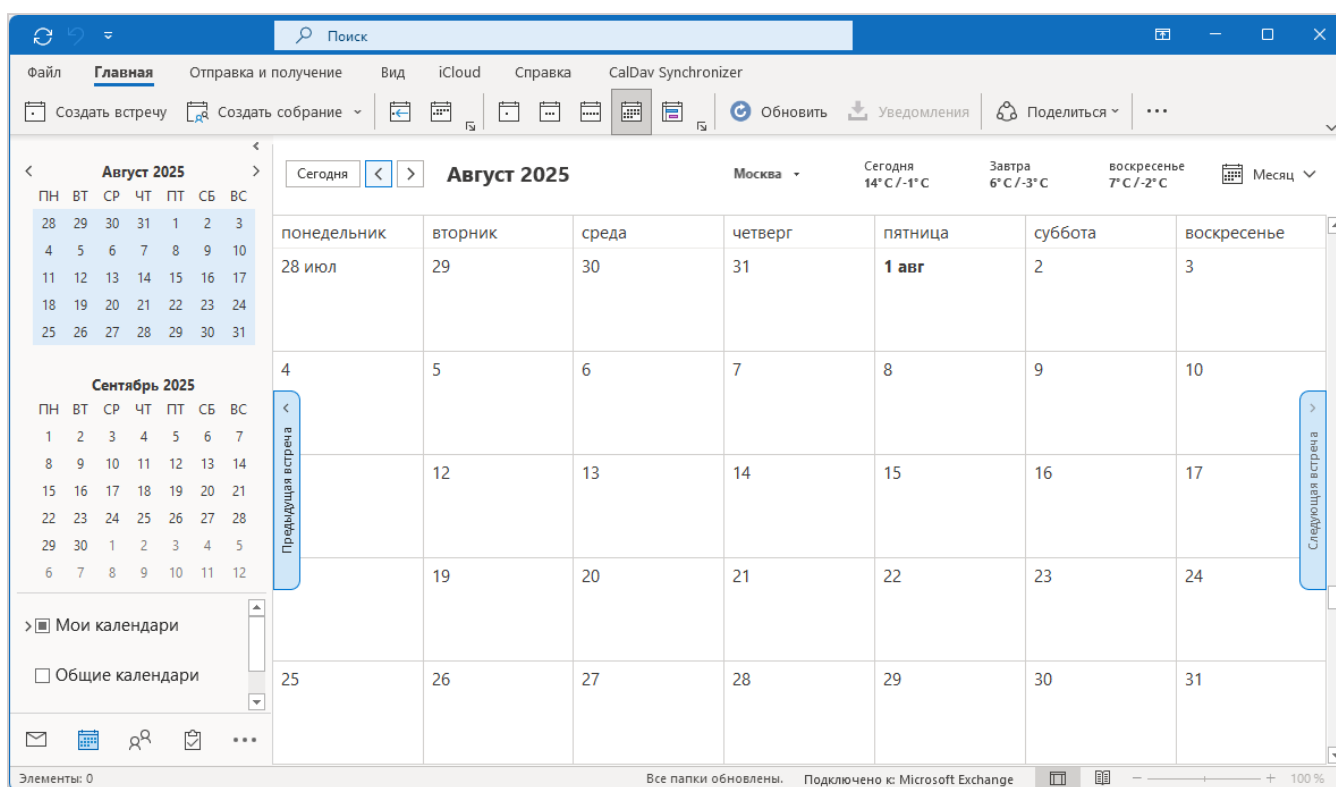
Поиск

Файл Главная Отправка и получение Вид iCloud Справка CalDav Synchronizer

Создать встречу Создать собрание Обновить Уведомления Поделиться ...

Август 2025

| ПН | ВТ | СР | ЧТ | ПТ | СБ | ВС |
|---|---|---|---|---|---|---|
| 28 | 29 | 30 | 31 | 1 | 2 | 3 |
| 4 | 5 | 6 | 7 | 8 | 9 | 10 |
| 11 | 12 | 13 | 14 | 15 | 16 | 17 |
| 18 | 19 | 20 | 21 | 22 | 23 | 24 |
| 25 | 26 | 27 | 28 | 29 | 30 | 31 |

Сентябрь 2025

| ПН | ВТ | СР | ЧТ | ПТ | СБ | ВС |
|---|---|---|---|---|---|---|
| 1 | 2 | 3 | 4 | 5 | 6 | 7 |
| 8 | 9 | 10 | 11 | 12 | 13 | 14 |
| 15 | 16 | 17 | 18 | 19 | 20 | 21 |
| 22 | 23 | 24 | 25 | 26 | 27 | 28 |
| 29 | 30 | 1 | 2 | 3 | 4 | 5 |
| 6 | 7 | 8 | 9 | 10 | 11 | 12 |

Мои календари
Общие календари

Сегодня Август 2025 Москва Сегодня 14° C / -1° C Завтра 6° C / -3° C воскресенье 7° C / -2° C Месяц

Предыдущая встреча
Следующая встреча

| понедельник | вторник | среда | четверг | пятница | суббота | воскресенье |
|---|---|---|---|---|---|---|
| 28 июл | 29 | 30 | 31 | 1 авг | 2 | 3 |
| 4 | 5 | 6 | 7 | 8 | 9 | 10 |
| | 12 | 13 | 14 | 15 | 16 | 17 |
| | 19 | 20 | 21 | 22 | 23 | 24 |
| 25 | 26 | 27 | 28 | 29 | 30 | 31 |

Элементы: 0 Все папки обновлены. Подключено к: Microsoft Exchange 100 %